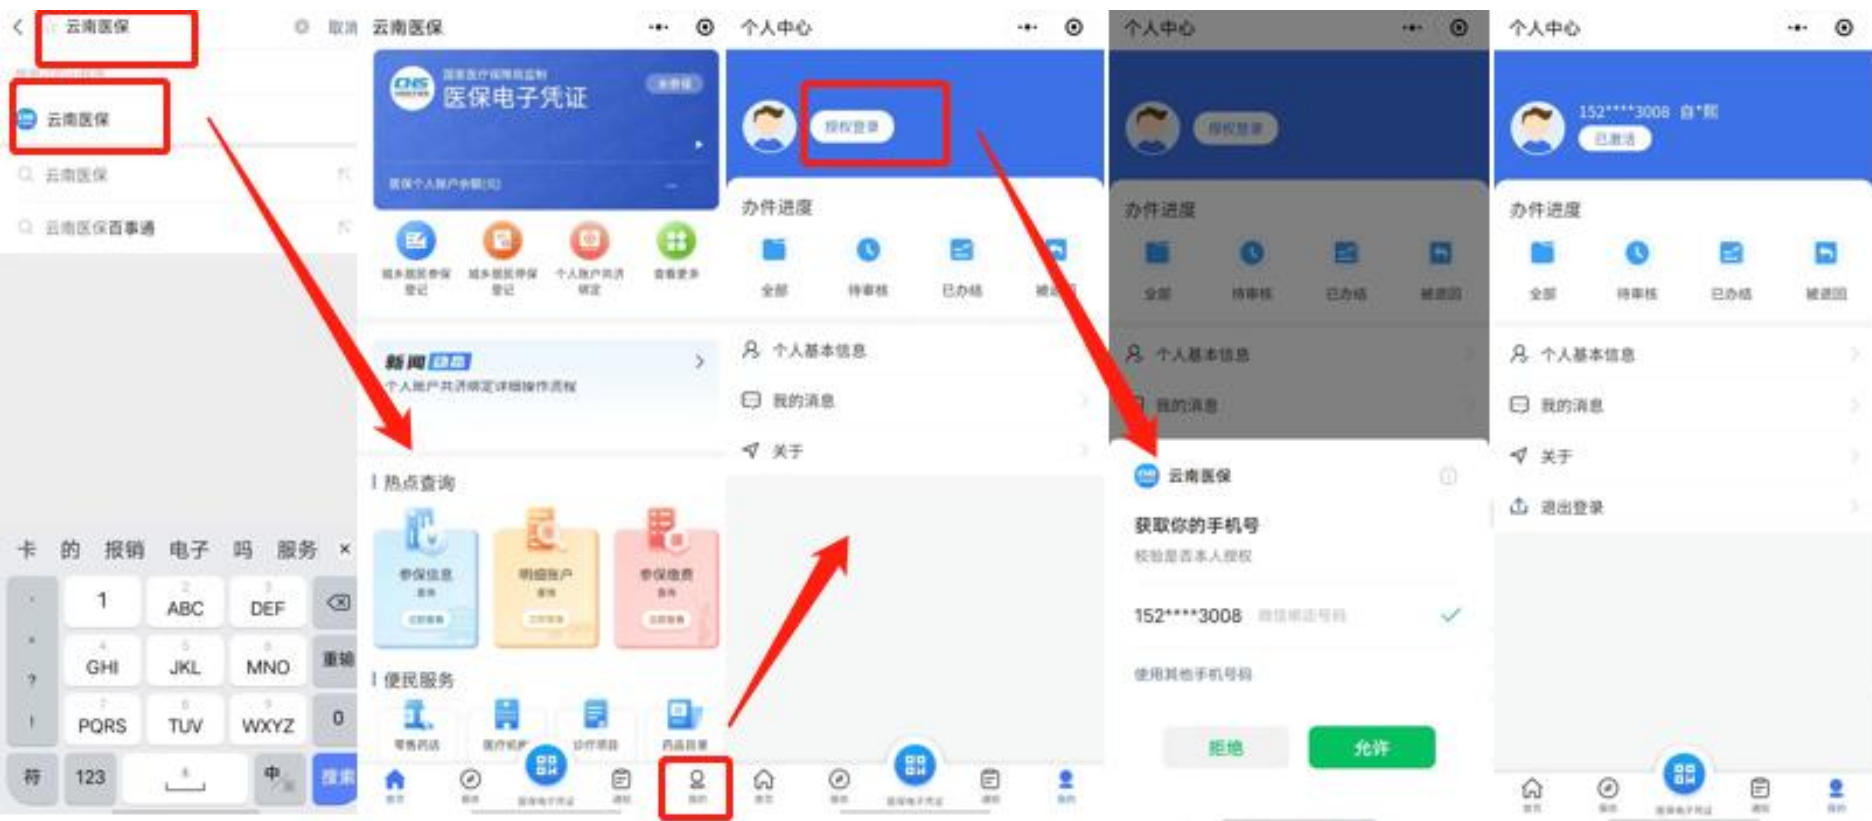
云南医保 取消

云南医保

云南医保

云南医保百事通

卡 的 报销 电子 吗 服务 ×

1 ABC DEF

GHI JKL MNO 重输

PQRS TUV WXYZ 0

符 123 中 搜索

云南医保

医保电子凭证

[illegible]

新闻

个人账户共济绑定详细操作流程

热点查询

参保信息

明细账户

参保缴费

便民服务

个人中心

授权登录

办件进度

全部 待审核 已办结 被退回

个人基本信息

我的消息

关于

个人中心

授权登录

办件进度

全部 待审核 已办结 被退回

个人基本信息

我的消息

云南医保

获取你的手机号

152****3008

使用其他手机号码

拒绝 允许

个人中心

152****3008 

已激活

办件进度

全部 待审核 已办结 被退回

个人基本信息

我的消息

关于

退出登录